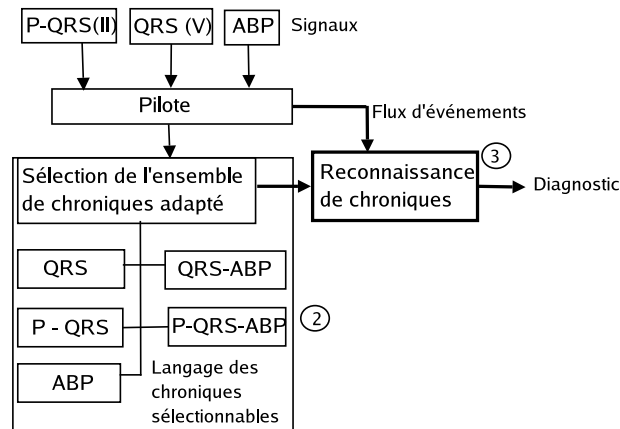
P-QRS(II)

QRS (V)

ABP

Signaux

Pilote

Flux d'événements

Sélection de l'ensemble de chroniques adapté

Reconnaissance de chroniques

3

Diagnostic

QRS

QRS-ABP

P - QRS

P-QRS-ABP

2

ABP

Langage des chroniques sélectionnables